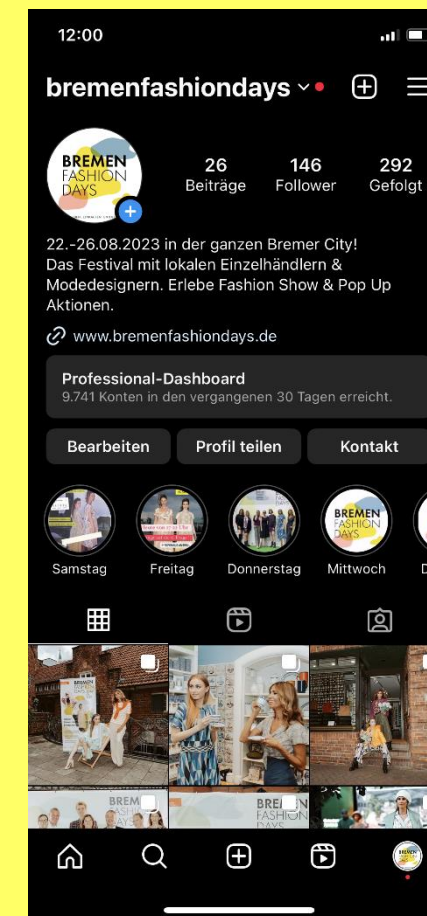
12:00

bremenfashiondays

BREMEN FASHION DAYS

26 Beiträge
146 Follower
292 Gefolgt

22.-26.08.2023 in der ganzen Bremer City! Das Festival mit lokalen Einzelhändlern & Modedesignern. Erlebe Fashion Show & Pop Up Aktionen.

www.bremenfashiondays.de

Professional-Dashboard
9.741 Konten in den vergangenen 30 Tagen erreicht.

Bearbeiten
Profil teilen
Kontakt

Samstag
Freitag
Donnerstag
Mittwoch

BREMEN
BREMEN FASHION DAYS